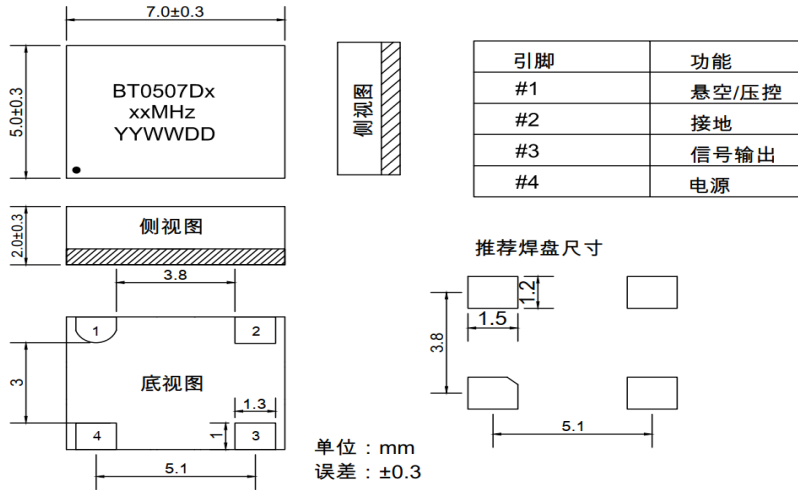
7.0±0.3

5.0±0.3

BT0507Dx
xxMHz
YYWWDD

侧视图

| 引脚 | 功能 |
|---|---|
| #1 | 悬空/压控 |
| #2 | 接地 |
| #3 | 信号输出 |
| #4 | 电源 |

2.0±0.3

侧视图

3.8

推荐焊盘尺寸

1.2

1.5

3.8

1

2

3

底视图

1.3

1

4

3

5.1

5.1

单位：mm
误差：±0.3